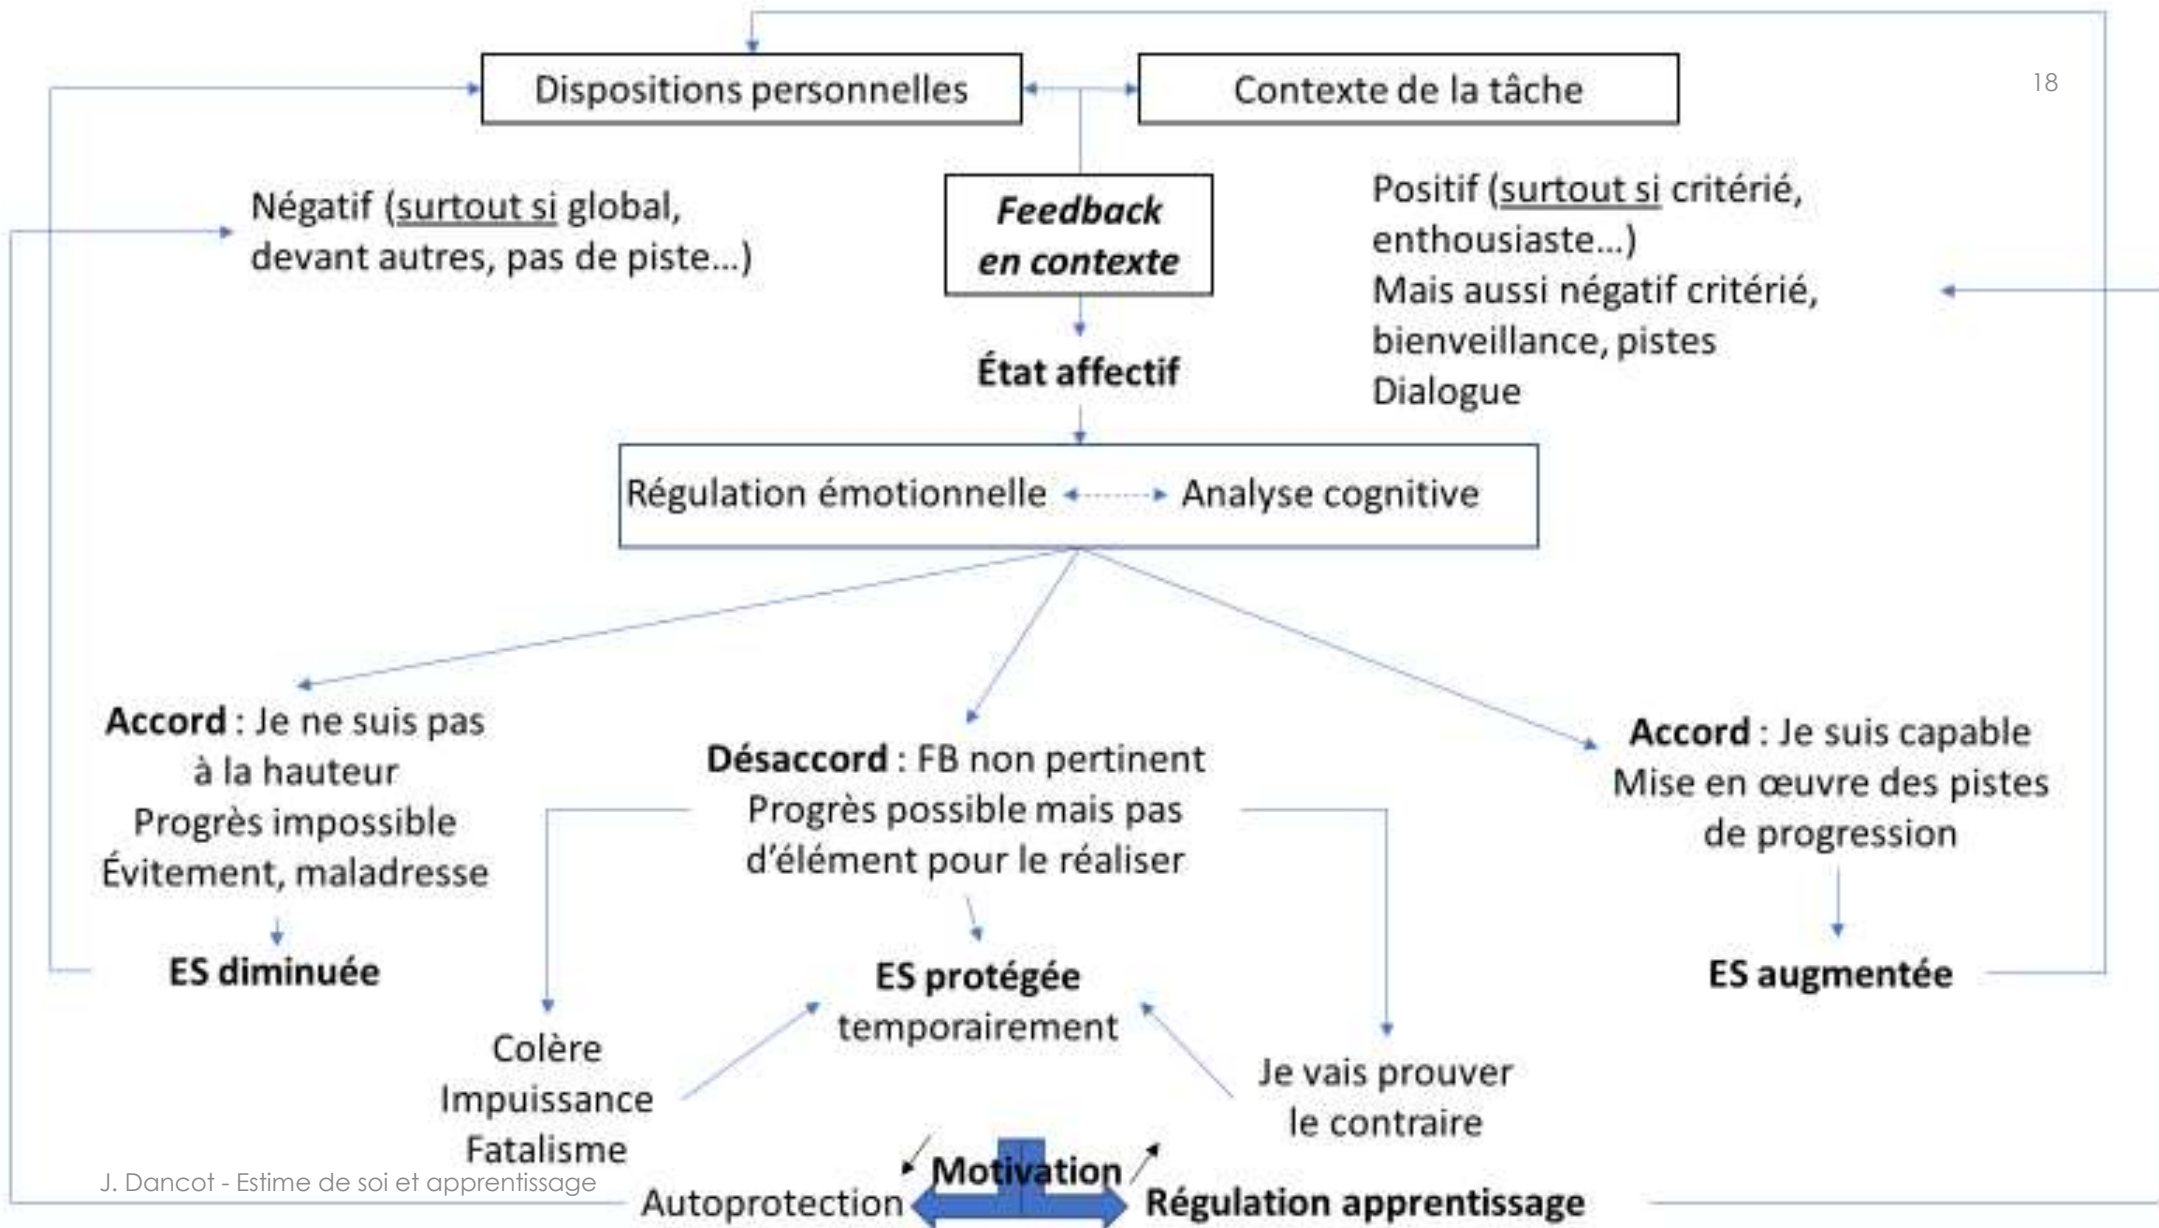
Dispositions personnelles

Contexte de la tâche

18

Négatif (surtout si global, devant autres, pas de piste…)

*Feedback en contexte*

Positif (surtout si critérié, enthousiaste…)
Mais aussi négatif critérié, bienveillance, pistes
Dialogue

État affectif

Régulation émotionnelle Analyse cognitive

Accord : Je ne suis pas à la hauteur
Progrès impossible
Évitement, maladresse

Désaccord : FB non pertinent
Progrès possible mais pas d'élément pour le réaliser

Accord : Je suis capable
Mise en œuvre des pistes de progression

ES diminuée

ES protégée temporairement

ES augmentée

Colère
Impuissance
Fatalisme

Je vais prouver le contraire

Motivation

Autoprotection

Régulation apprentissage

J. Dancot - Estime de soi et apprentissage